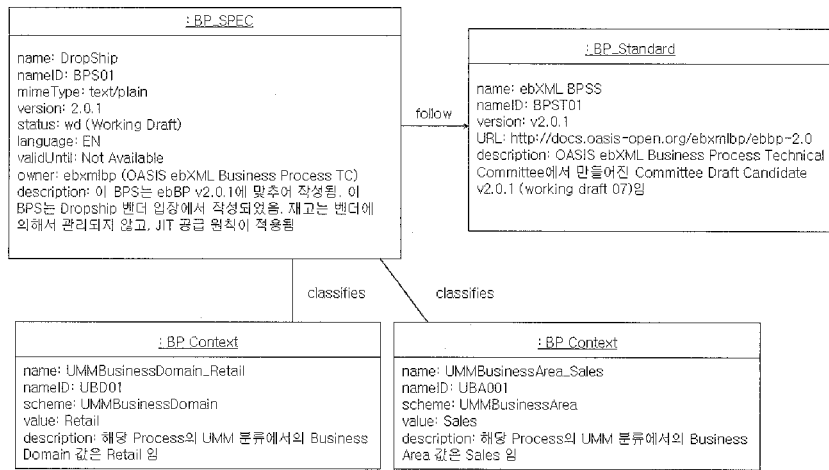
: BP_SPEC

name: DropShip
nameID: BPS01
mimeType: text/plain
version: 2.0.1
status: wd (Working Draft)
language: EN
validUntil: Not Available
owner: ebxmlbp (OASIS ebXML Business Process TC)
description: 이 BPS는 ebBP v2.0.1에 맞추어 작성됨. 이 BPS는 Dropship 벤더 입장에서 작성되었음. 재고는 벤더에 의해서 관리되지 않고, JIT 공급 원칙이 적용됨

follow

: BP_Standard

name: ebXML BPSS
nameID: BPST01
version: v2.0.1
URL: http://docs.oasis-open.org/ebxmlbp/ebbp-2.0
description: OASIS ebXML Business Process Technical Committee에서 만들어진 Committee Draft Candidate v2.0.1 (working draft 07)임

classifies

classifies

: BP Context

name: UMMBusinessDomain_Retail
nameID: UBD01
scheme: UMMBusinessDomain
value: Retail
description: 해당 Process의 UMM 분류에서의 Business Domain 값은 Retail 임

: BP Context

name: UMMBusinessArea_Sales
nameID: UBA001
scheme: UMMBusinessArea
value: Sales
description: 해당 Process의 UMM 분류에서의 Business Area 값은 Sales 임